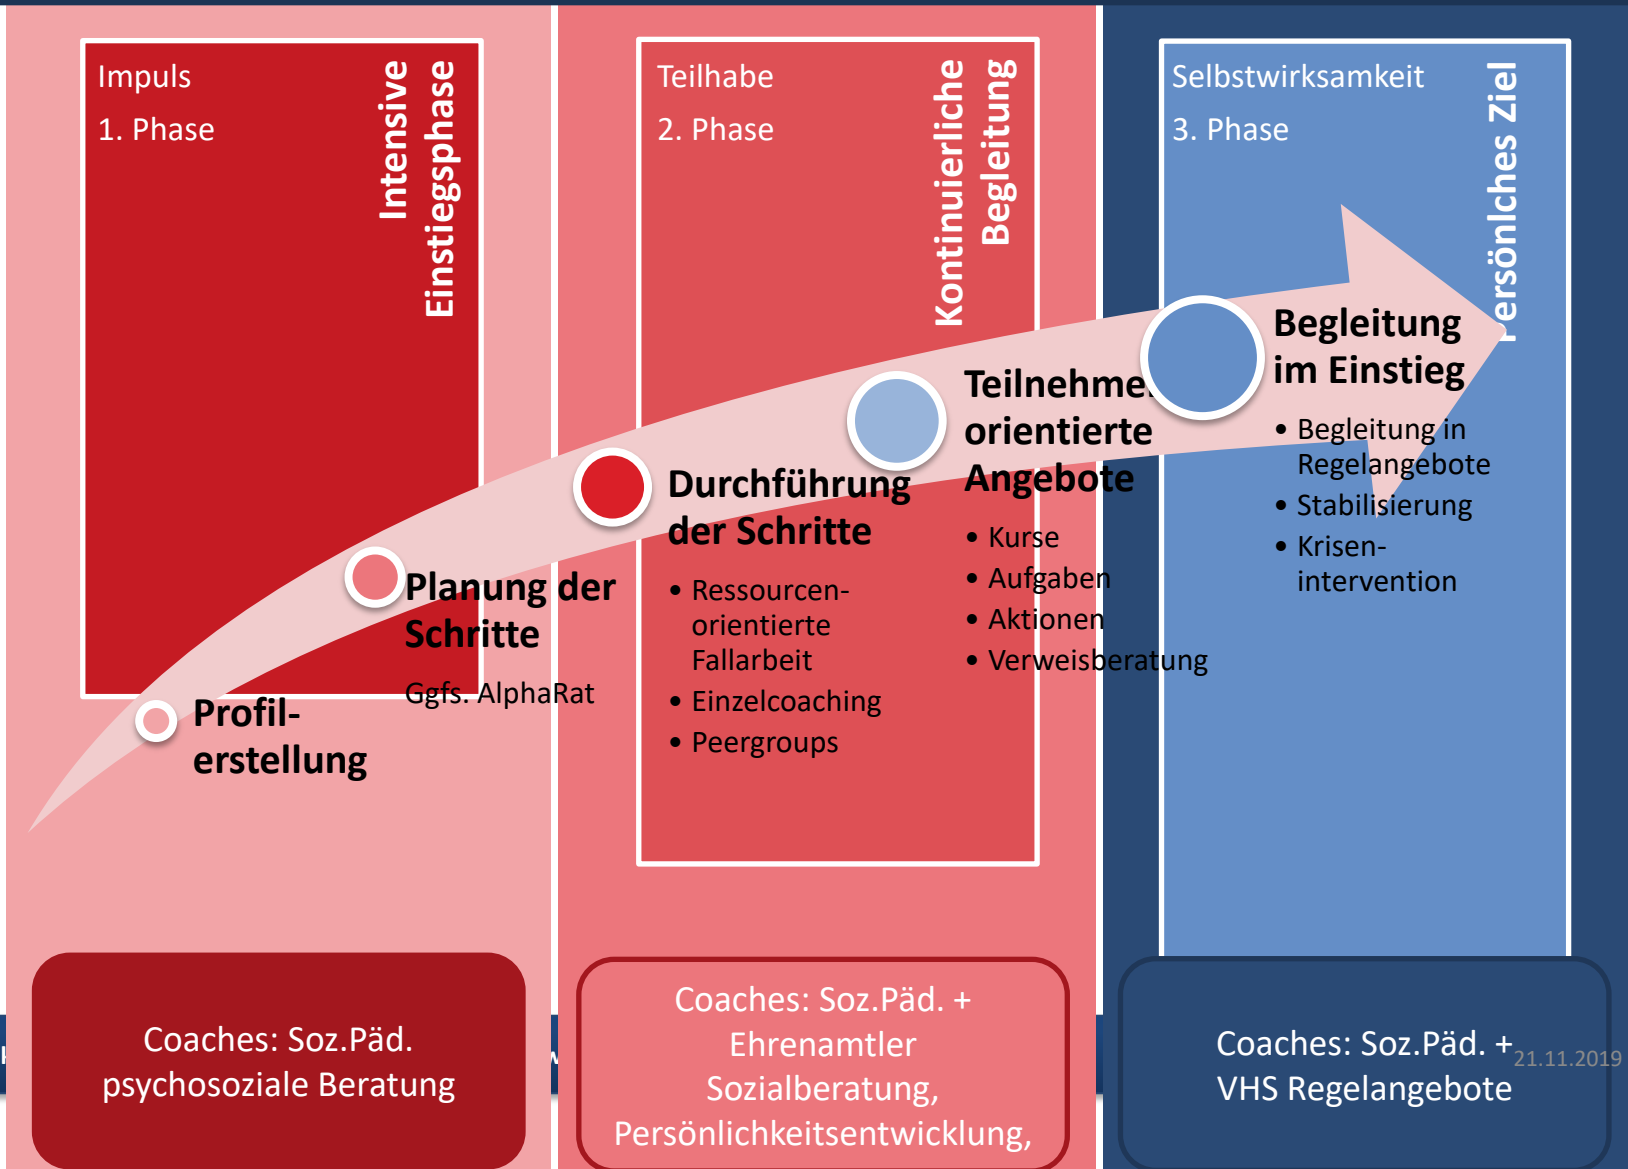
Impuls

1. Phase

Intensive Einstiegsphase

Teilhabe

2. Phase

Kontinuierliche Begleitung

Selbstwirksamkeit

3. Phase

Persönlches Ziel

Profil-erstellung

Planung der Schritte

Ggfs. AlphaRat

Durchführung der Schritte

• Ressourcen-orientierte Fallarbeit
• Einzelcoaching
• Peergroups

Teilnehmer orientierte Angebote

• Kurse
• Aufgaben
• Aktionen
• Verweisberatung

Begleitung im Einstieg

• Begleitung in Regelangebote
• Stabilisierung
• Krisen-intervention

Coaches: Soz.Päd. psychosoziale Beratung

Coaches: Soz.Päd. + Ehrenamtler Sozialberatung, Persönlichkeitsentwicklung,

Coaches: Soz.Päd. + VHS Regelangebote

21.11.2019